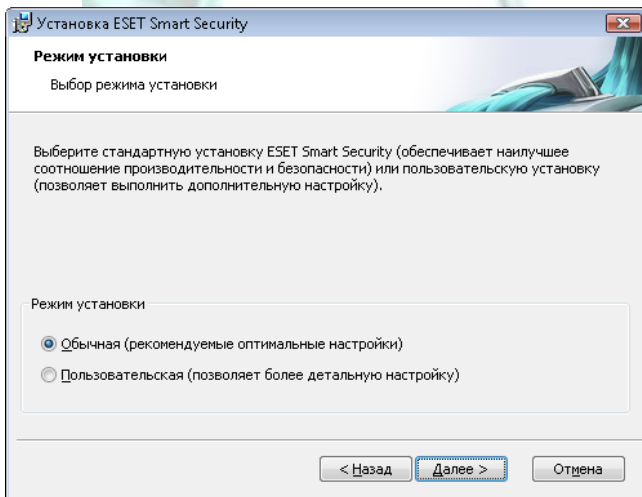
Установка ESET Smart Security

Режим установки

Выбор режима установки

Выберите стандартную установку ESET Smart Security (обеспечивает наилучшее соотношение производительности и безопасности) или пользовательскую установку (позволяет выполнить дополнительную настройку).

Режим установки

Обычная (рекомендуемые оптимальные настройки)

Пользовательская (позволяет более детальную настройку)

< Назад

Далее >

Отмена